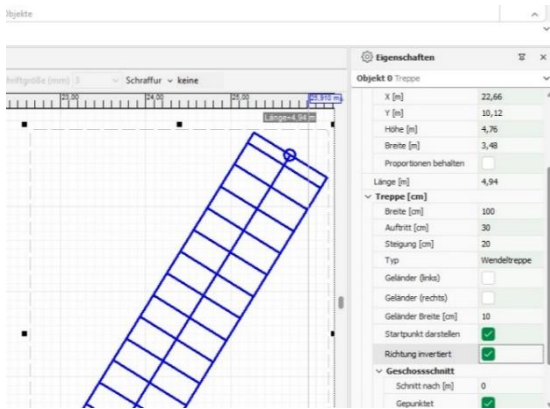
bjekte

hriftgröße (mm) 3 Schraffur keine

23,00 24,00 25,00 25,910 m

Länge=4,94 m

Eigenschaften

Objekt 0 Treppe

| | |
|---|---|
| X [m] | 22,66 |
| Y [m] | 10,12 |
| Höhe [m] | 4,76 |
| Breite [m] | 3,48 |
| Proportionen behalten | |
| Länge [m] | 4,94 |
| Treppe [cm] | |
| Breite [cm] | 100 |
| Auftritt [cm] | 30 |
| Steigung [cm] | 20 |
| Typ | Wendeltreppe |
| Geländer (links) | |
| Geländer (rechts) | |
| Geländer Breite [cm] | 10 |
| Startpunkt darstellen | |
| Richtung invertiert | |
| Geschossschnitt | |
| Schnitt nach [m] | 0 |
| Gepunktet | |